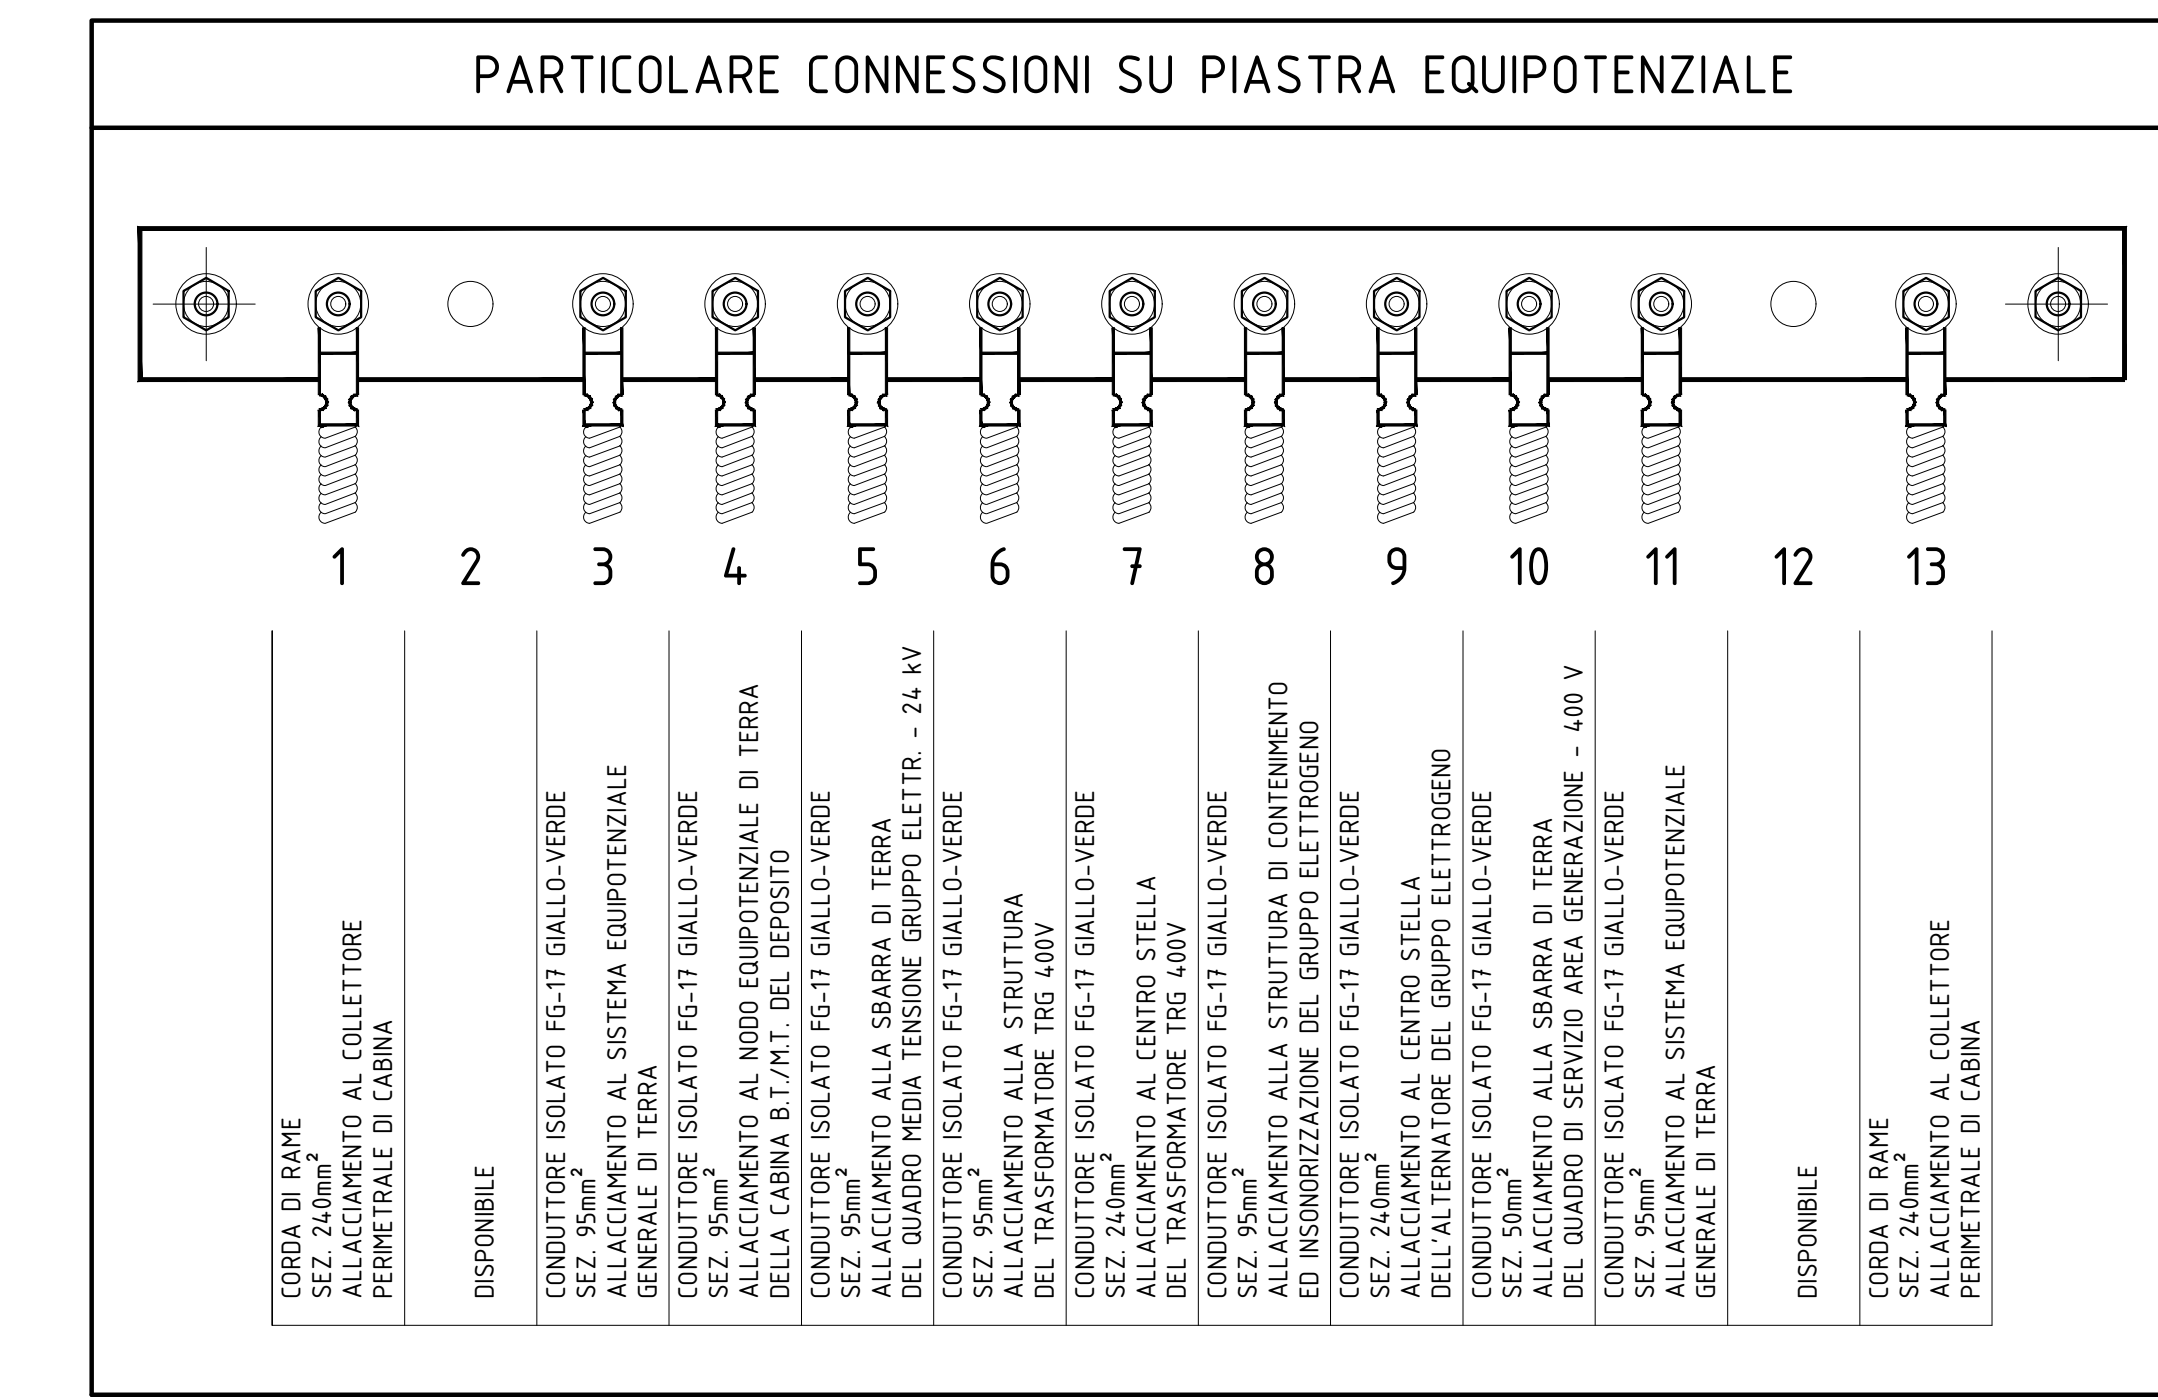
PARTICOLARE CONNESSIONI SU PIASTRA EQUIPOTENZIALE

1 2 3 4 5 6 7 8 9 10 11 12 13

CORDA DI RAME
SEZ. 240mm$^2$
ALLACCIAMENTO AL COLLETTORE PERIMETRALE DI CABINA

DISPONIBILE

CONDUTTORE ISOLATO FG-17 GIALLO-VERDE
SEZ. 95mm$^2$
ALLACCIAMENTO AL SISTEMA EQUIPOTENZIALE GENERALE DI TERRA

CONDUTTORE ISOLATO FG-17 GIALLO-VERDE
SEZ. 95mm$^2$
ALLACCIAMENTO AL NODO EQUIPOTENZIALE DI TERRA DELLA CABINA B.T./M.T. DEL DEPOSITO

CONDUTTORE ISOLATO FG-17 GIALLO-VERDE
SEZ. 95mm$^2$
ALLACCIAMENTO ALLA SBARRA DI TERRA DEL QUADRO MEDIA TENSIONE GRUPPO ELETTR. - 24 kV

CONDUTTORE ISOLATO FG-17 GIALLO-VERDE
SEZ. 95mm$^2$
ALLACCIAMENTO ALLA STRUTTURA DEL TRASFORMATORE TRG 400V

CONDUTTORE ISOLATO FG-17 GIALLO-VERDE
SEZ. 240mm$^2$
ALLACCIAMENTO AL CENTRO STELLA DEL TRASFORMATORE TRG 400V

CONDUTTORE ISOLATO FG-17 GIALLO-VERDE
SEZ. 95mm$^2$
ALLACCIAMENTO ALLA STRUTTURA DI CONTENIMENTO ED INSONORIZZAZIONE DEL GRUPPO ELETTROGENO

CONDUTTORE ISOLATO FG-17 GIALLO-VERDE
SEZ. 240mm$^2$
ALLACCIAMENTO AL CENTRO STELLA DELL'ALTERNATORE DEL GRUPPO ELETTROGENO

CONDUTTORE ISOLATO FG-17 GIALLO-VERDE
SEZ. 50mm$^2$
ALLACCIAMENTO ALLA SBARRA DI TERRA DEL QUADRO DI SERVIZIO AREA GENERAZIONE - 400 V

CONDUTTORE ISOLATO FG-17 GIALLO-VERDE
SEZ. 95mm$^2$
ALLACCIAMENTO AL SISTEMA EQUIPOTENZIALE GENERALE DI TERRA

DISPONIBILE

CORDA DI RAME
SEZ. 240mm$^2$
ALLACCIAMENTO AL COLLETTORE PERIMETRALE DI CABINA